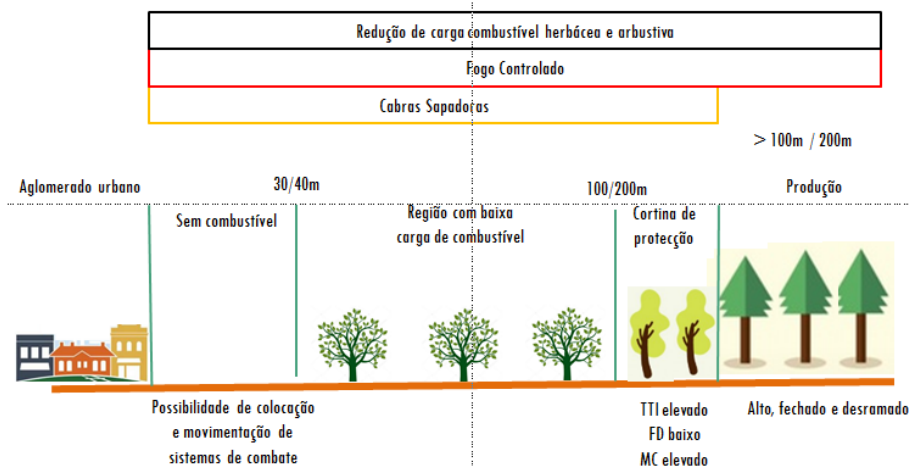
Redução de carga combustível herbácea e arbustiva

Fogo Controlado

Cabras Sapadoras

> 100m / 200m

Aglomerado urbano

30/40m

100/200m

Produção

Sem combustível

Região com baixa carga de combustível

Cortina de protecção

Possibilidade de colocação e movimentação de sistemas de combate

TTI elevado
FD baixo
MC elevado

Alto, fechado e desramado